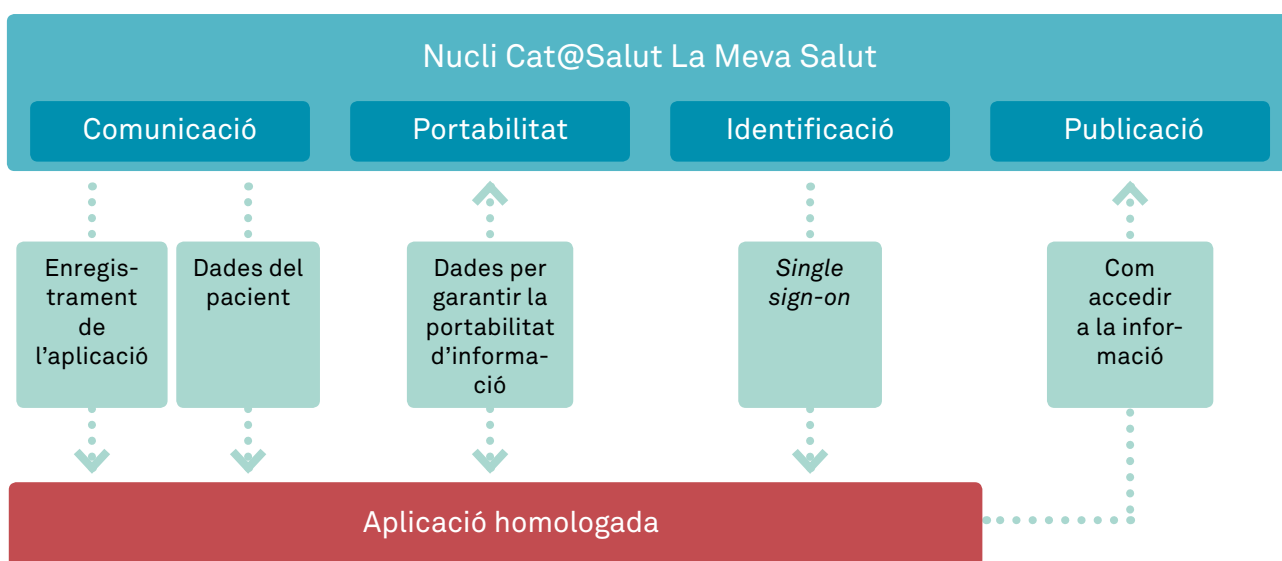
Nucli Cat@Salut La Meva Salut

Comunicació

Portabilitat

Identificació

Publicació

Enregistrament de l’aplicació

Dades del pacient

Dades per garantir la portabilitat d’informació

Single sign-on

Com accedir a la informació

Aplicació homologada